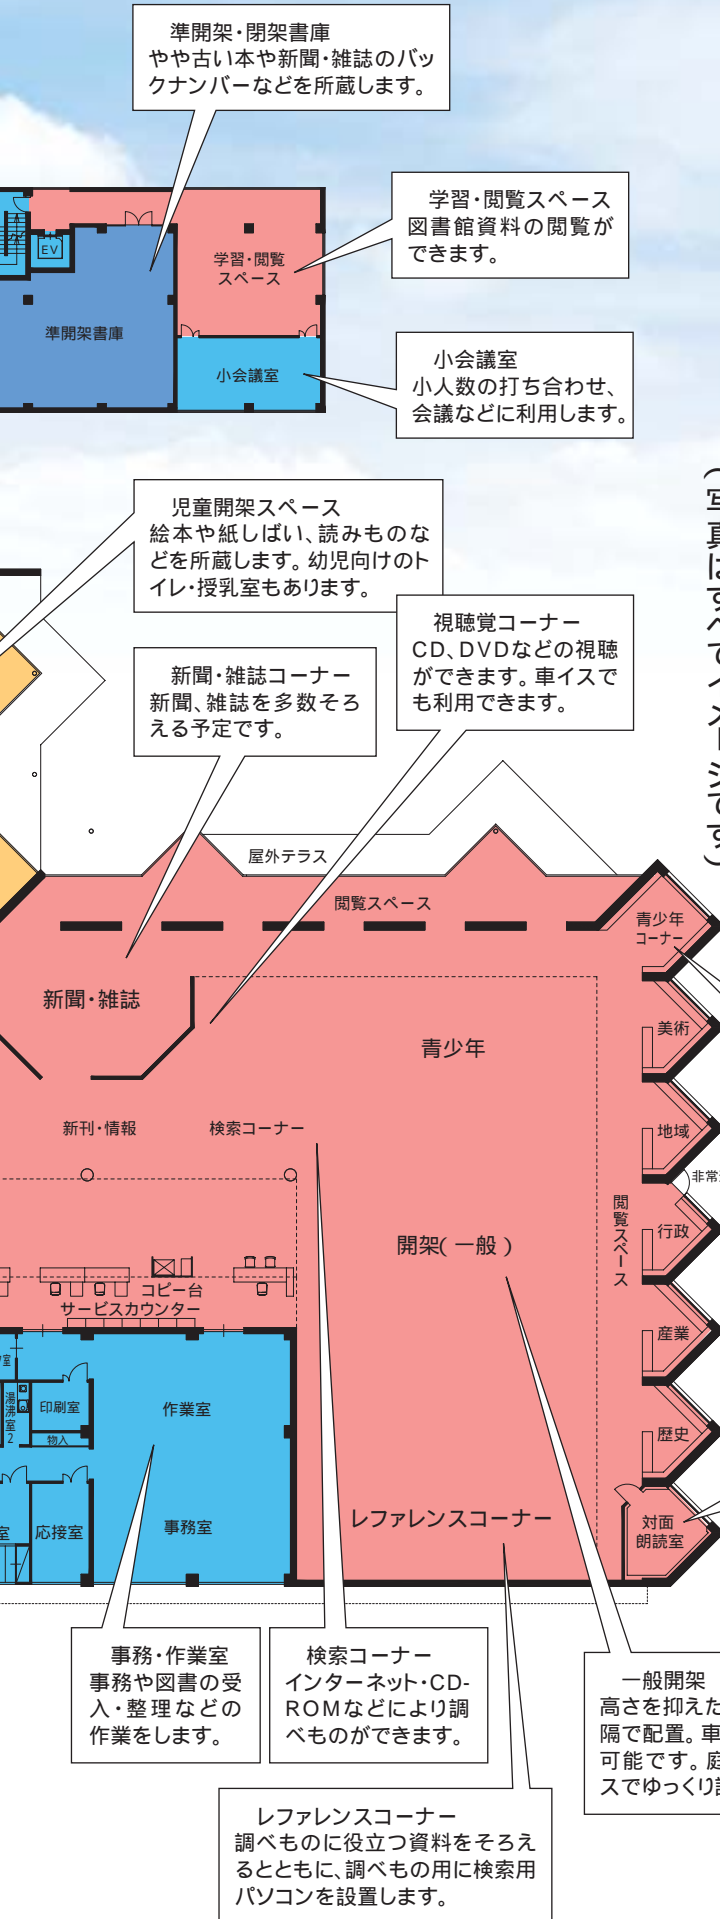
準開架・閉架書庫
やや古い本や新聞・雑誌のバックナンバーなどを所蔵します。

学習・閲覧スペース
図書館資料の閲覧ができます。

EV

学習・閲覧スペース

準開架書庫

小会議室

小会議室
小人数の打ち合わせ、会議などに利用します。

（写真はすべてイメージです）

児童開架スペース
絵本や紙しばい、読みものなどを所蔵します。幼児向けのトイレ・授乳室もあります。

視聴覚コーナー
CD、DVDなどの視聴ができます。車イスでも利用できます。

新聞・雑誌コーナー
新聞、雑誌を多数そろえる予定です。

屋外テラス

閲覧スペース

青少年コーナー

新聞・雑誌

青少年

美術

新刊・情報

検索コーナー

地域

非常

閲覧スペース

行政

開架（一般）

コピー台

サービスカウンター

産業

湯沸室2

印刷室

作業室

物入

歴史

応接室

事務室

レファレンスコーナー

対面朗読室

事務・作業室
事務や図書の受入・整理などの作業をします。

検索コーナー
インターネット・CD-ROMなどにより調べものができます。

一般開架
高さを抑えた
隔で配置。車
可能です。庭
スでゆっくり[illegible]

レファレンスコーナー
調べものに役立つ資料をそろえるとともに、調べもの用に検索用パソコンを設置します。